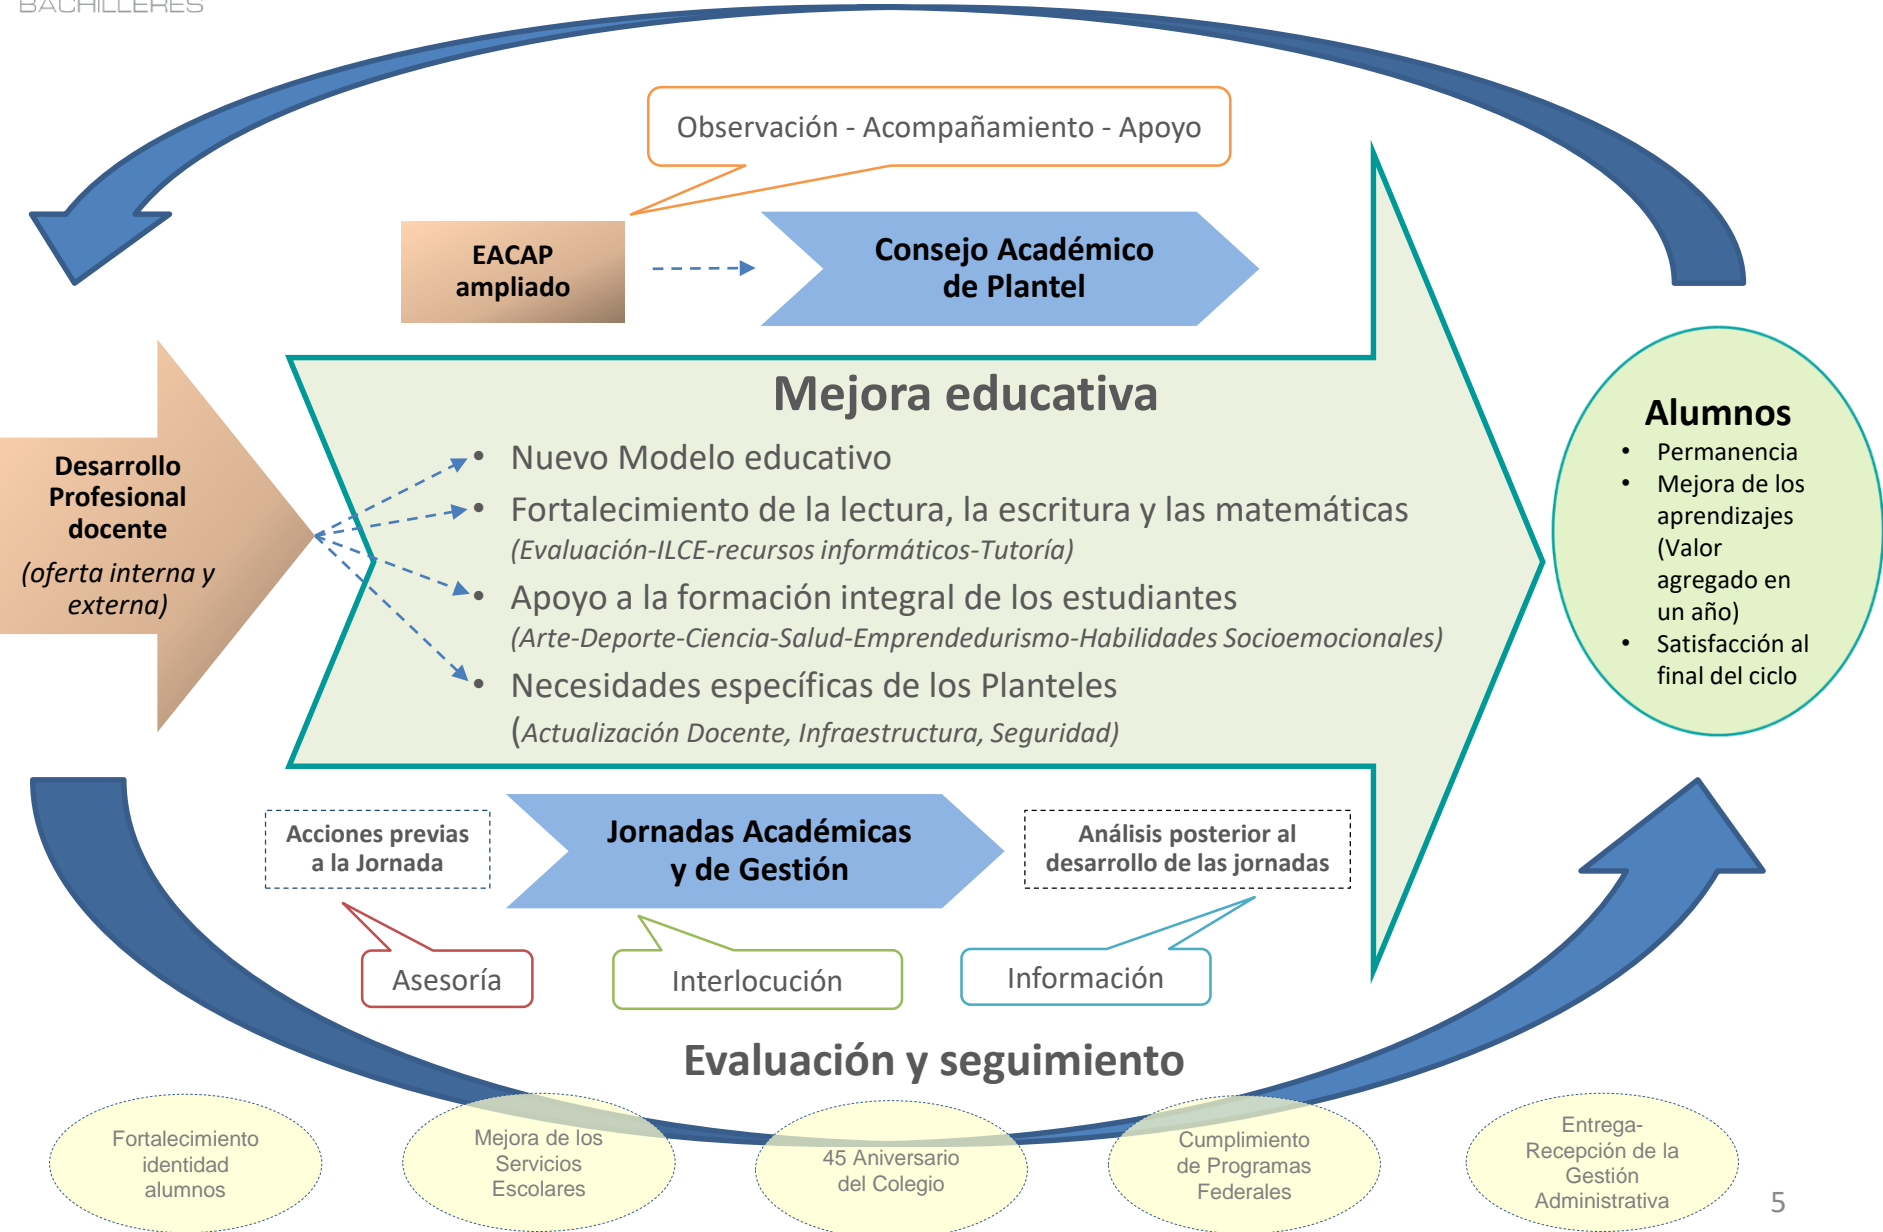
BACHILLERES

Observación - Acompañamiento - Apoyo

EACAP ampliado

Consejo Académico de Plantel

Desarrollo Profesional docente
(oferta interna y externa)

Mejora educativa

• Nuevo Modelo educativo
• Fortalecimiento de la lectura, la escritura y las matemáticas
(Evaluación-ILCE-recursos informáticos-Tutoría)
• Apoyo a la formación integral de los estudiantes
(Arte-Deporte-Ciencia-Salud-Emprendedurismo-Habilidades Socioemocionales)
• Necesidades específicas de los Planteles
(Actualización Docente, Infraestructura, Seguridad)

Alumnos
• Permanencia
• Mejora de los aprendizajes (Valor agregado en un año)
• Satisfacción al final del ciclo

Acciones previas a la Jornada

Jornadas Académicas y de Gestión

Análisis posterior al desarrollo de las jornadas

Asesoría

Interlocución

Información

Evaluación y seguimiento

Fortalecimiento identidad alumnos

Mejora de los Servicios Escolares

45 Aniversario del Colegio

Cumplimiento de Programas Federales

Entrega-Recepción de la Gestión Administrativa

5